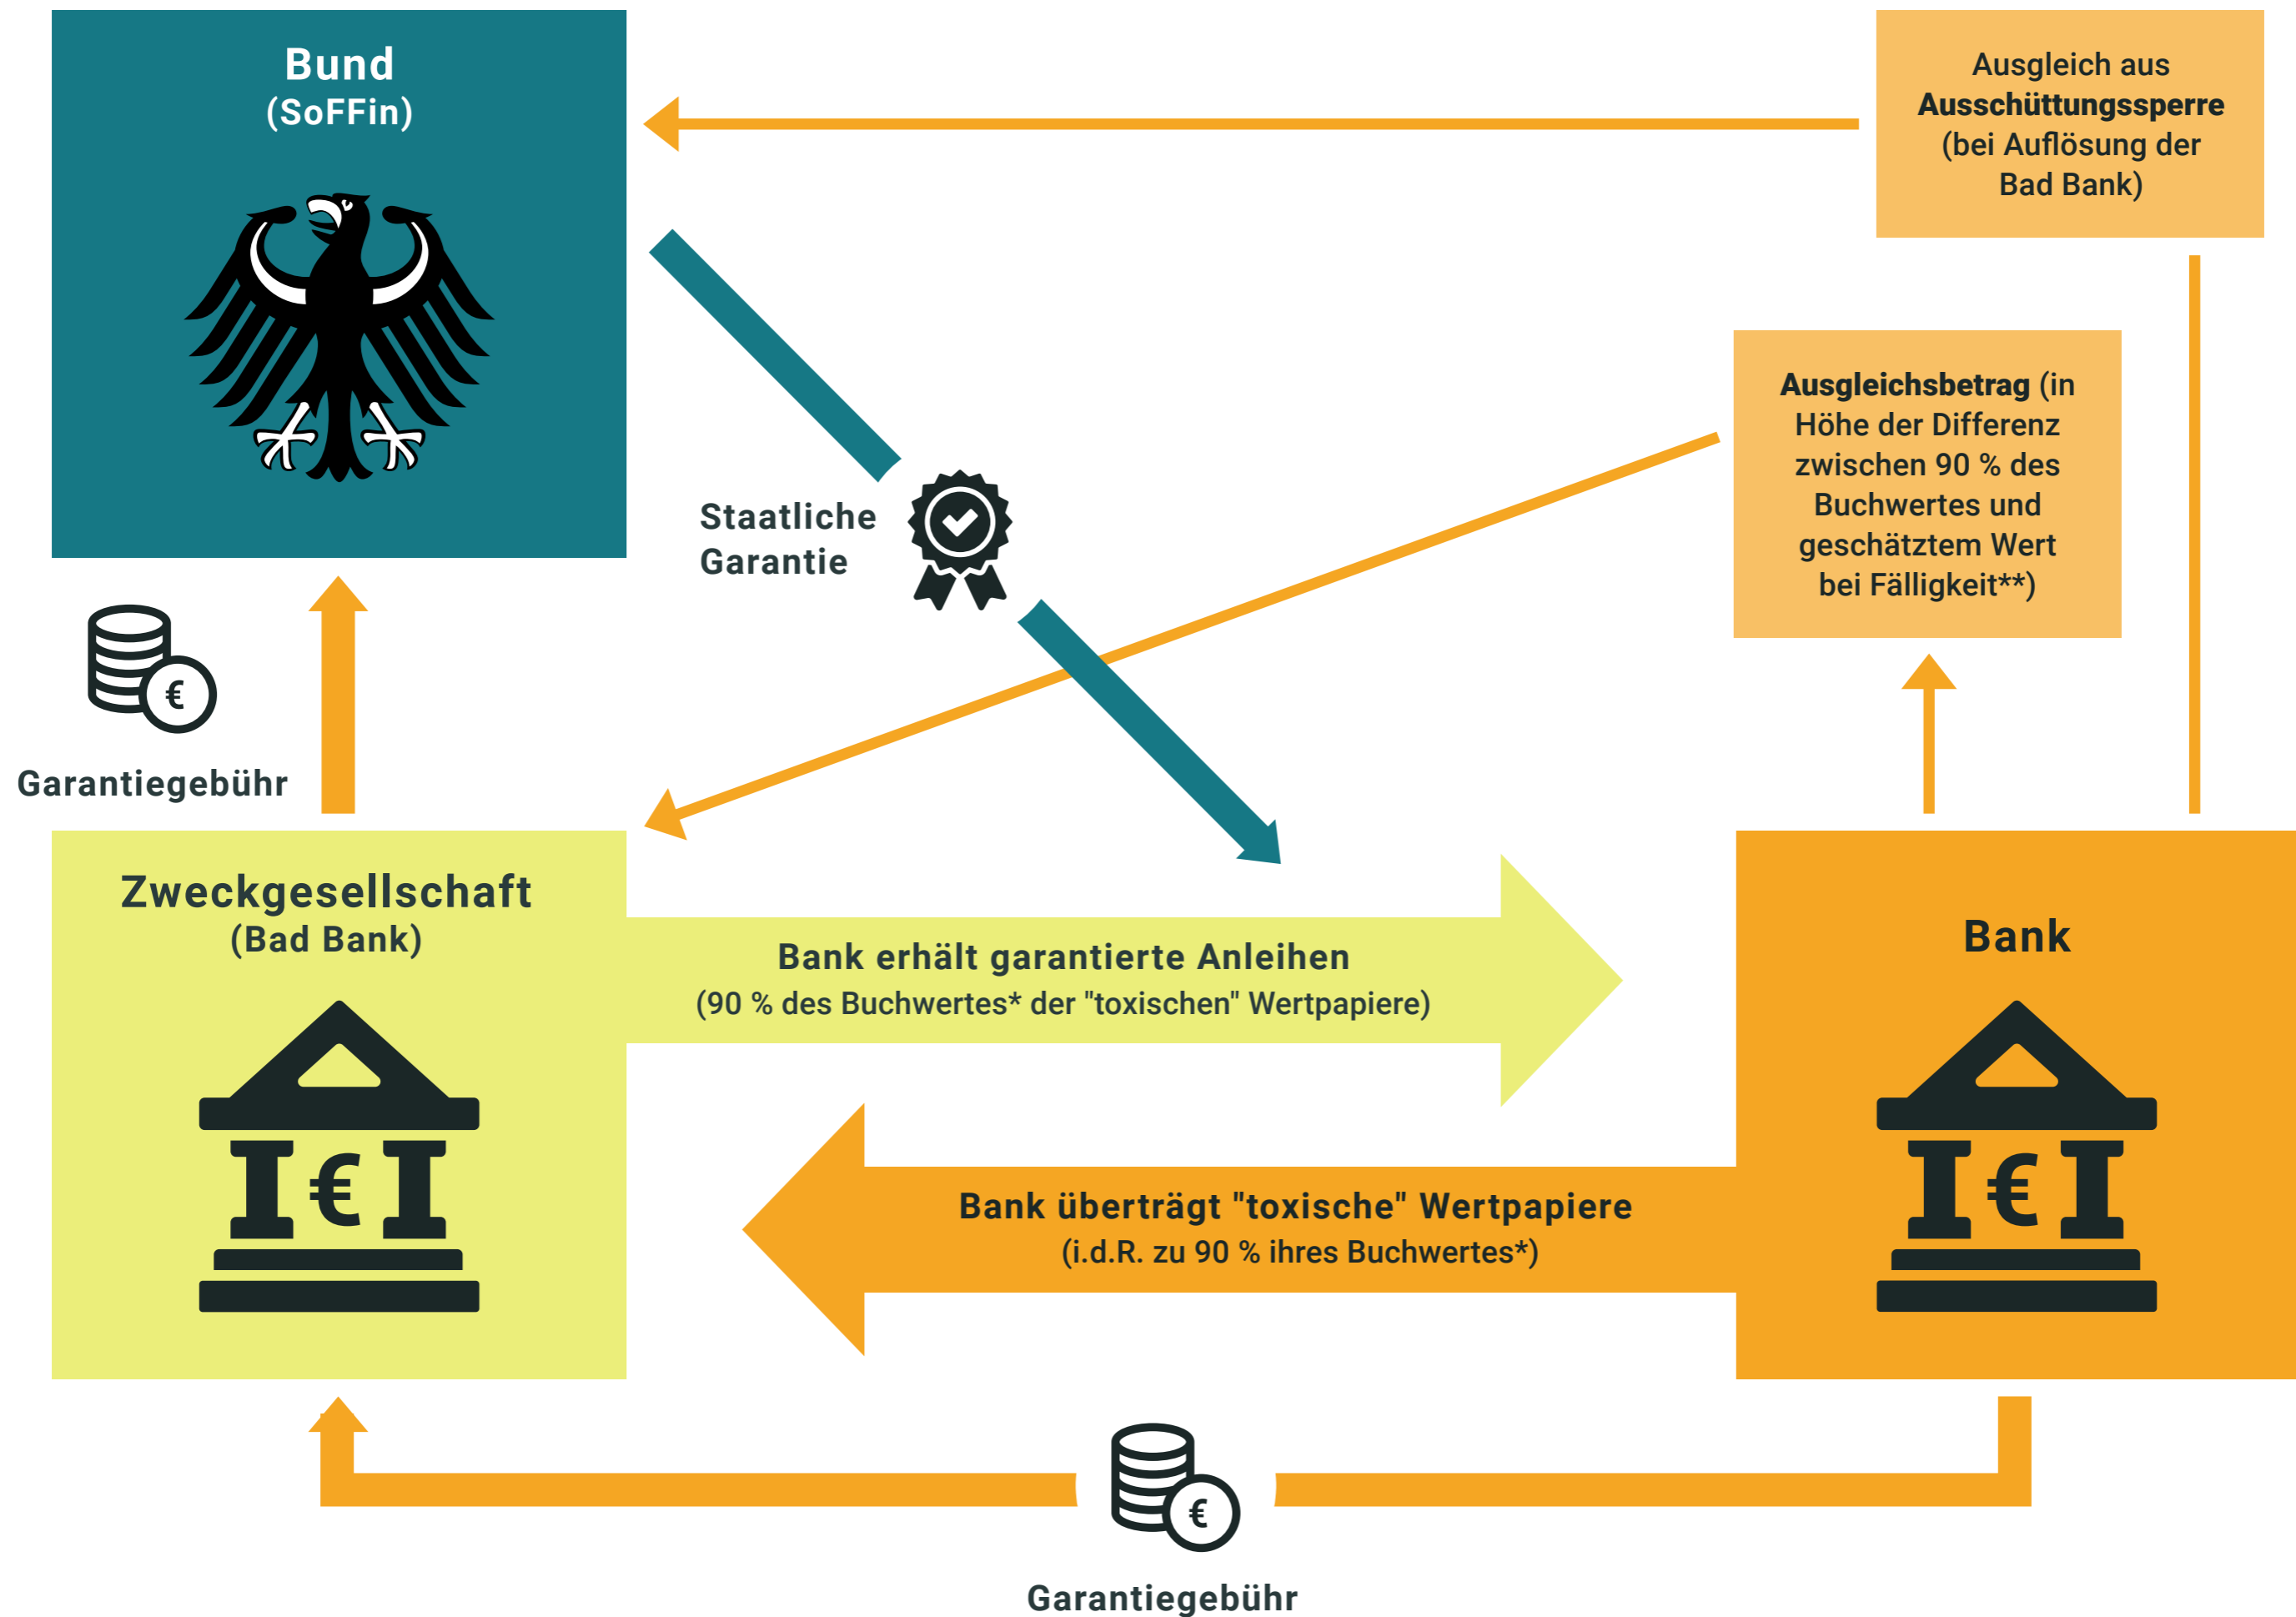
Bund
(SoFFin)

Ausgleich aus **Ausschüttungssperre** (bei Auflösung der Bad Bank)

Staatliche Garantie

**Ausgleichsbetrag** (in Höhe der Differenz zwischen 90 % des Buchwertes und geschätztem Wert bei Fälligkeit**)

€

Garantiegebühr

Zweckgesellschaft
(Bad Bank)

Bank erhält garantierte Anleihen
(90 % des Buchwertes* der "toxischen" Wertpapiere)

Bank

€

€

Bank überträgt "toxische" Wertpapiere
(i.d.R. zu 90 % ihres Buchwertes*)

€

€

Garantiegebühr